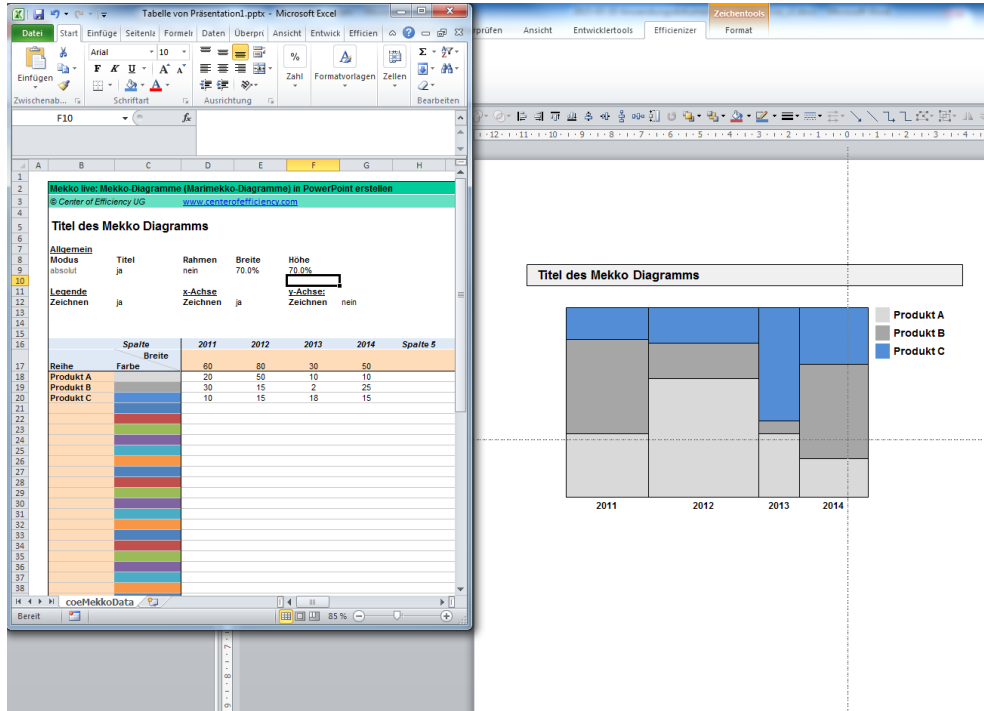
Tabelle von Präsentation1.pptx - Microsoft Excel

Datei | Start | Einfüge | Seitenla | Formeln | Daten | Überprü | Ansicht | Entwick | Efficien

Einfügen | Arial | 10 | F K U | Zahl | Formatvorlagen | Zellen | Zwischenab... | Schriftart | Ausrichtung | Bearbeiten

F10 | $f_x$

prüfen | Ansicht | Entwicklertools | Efficienizer | Format | Zeichentools

| | A | B | C | D | E | F | G | H |
|---|---|---|---|---|---|---|---|---|
| 1 | | | | | | | | |
| 2 | | Mekko live: Mekko-Diagramme (Marimekko-Diagramme) in PowerPoint erstellen | | | | | | |
| 3 | | © Center of Efficiency UG | | www.centerofefficiency.com | | | | |
| 4 | | | | | | | | |
| 5 | | Titel des Mekko Diagramms | | | | | | |
| 6 | | | | | | | | |
| 7 | | Allgemein | | | | | | |
| 8 | | Modus | Titel | Rahmen | Breite | Höhe | | |
| 9 | | absolut | ja | nein | 70.0% | 70.0% | | |
| 10 | | | | | | | | |
| 11 | | Legende | | x-Achse | | y-Achse: | | |
| 12 | | Zeichnen | ja | Zeichnen | ja | Zeichnen | nein | |
| 16 | | | Spalte | 2011 | 2012 | 2013 | 2014 | Spalte 5 |
| 17 | | Reihe | Breite Farbe | 60 | 80 | 30 | 50 | |
| 18 | | Produkt A | | 20 | 50 | 10 | 10 | |
| 19 | | Produkt B | | 30 | 15 | 2 | 25 | |
| 20 | | Produkt C | | 10 | 15 | 18 | 15 | |

coeMekkoData

Bereit | 85 %

Titel des Mekko Diagramms

Produkt A
Produkt B
Produkt C

2011 2012 2013 2014